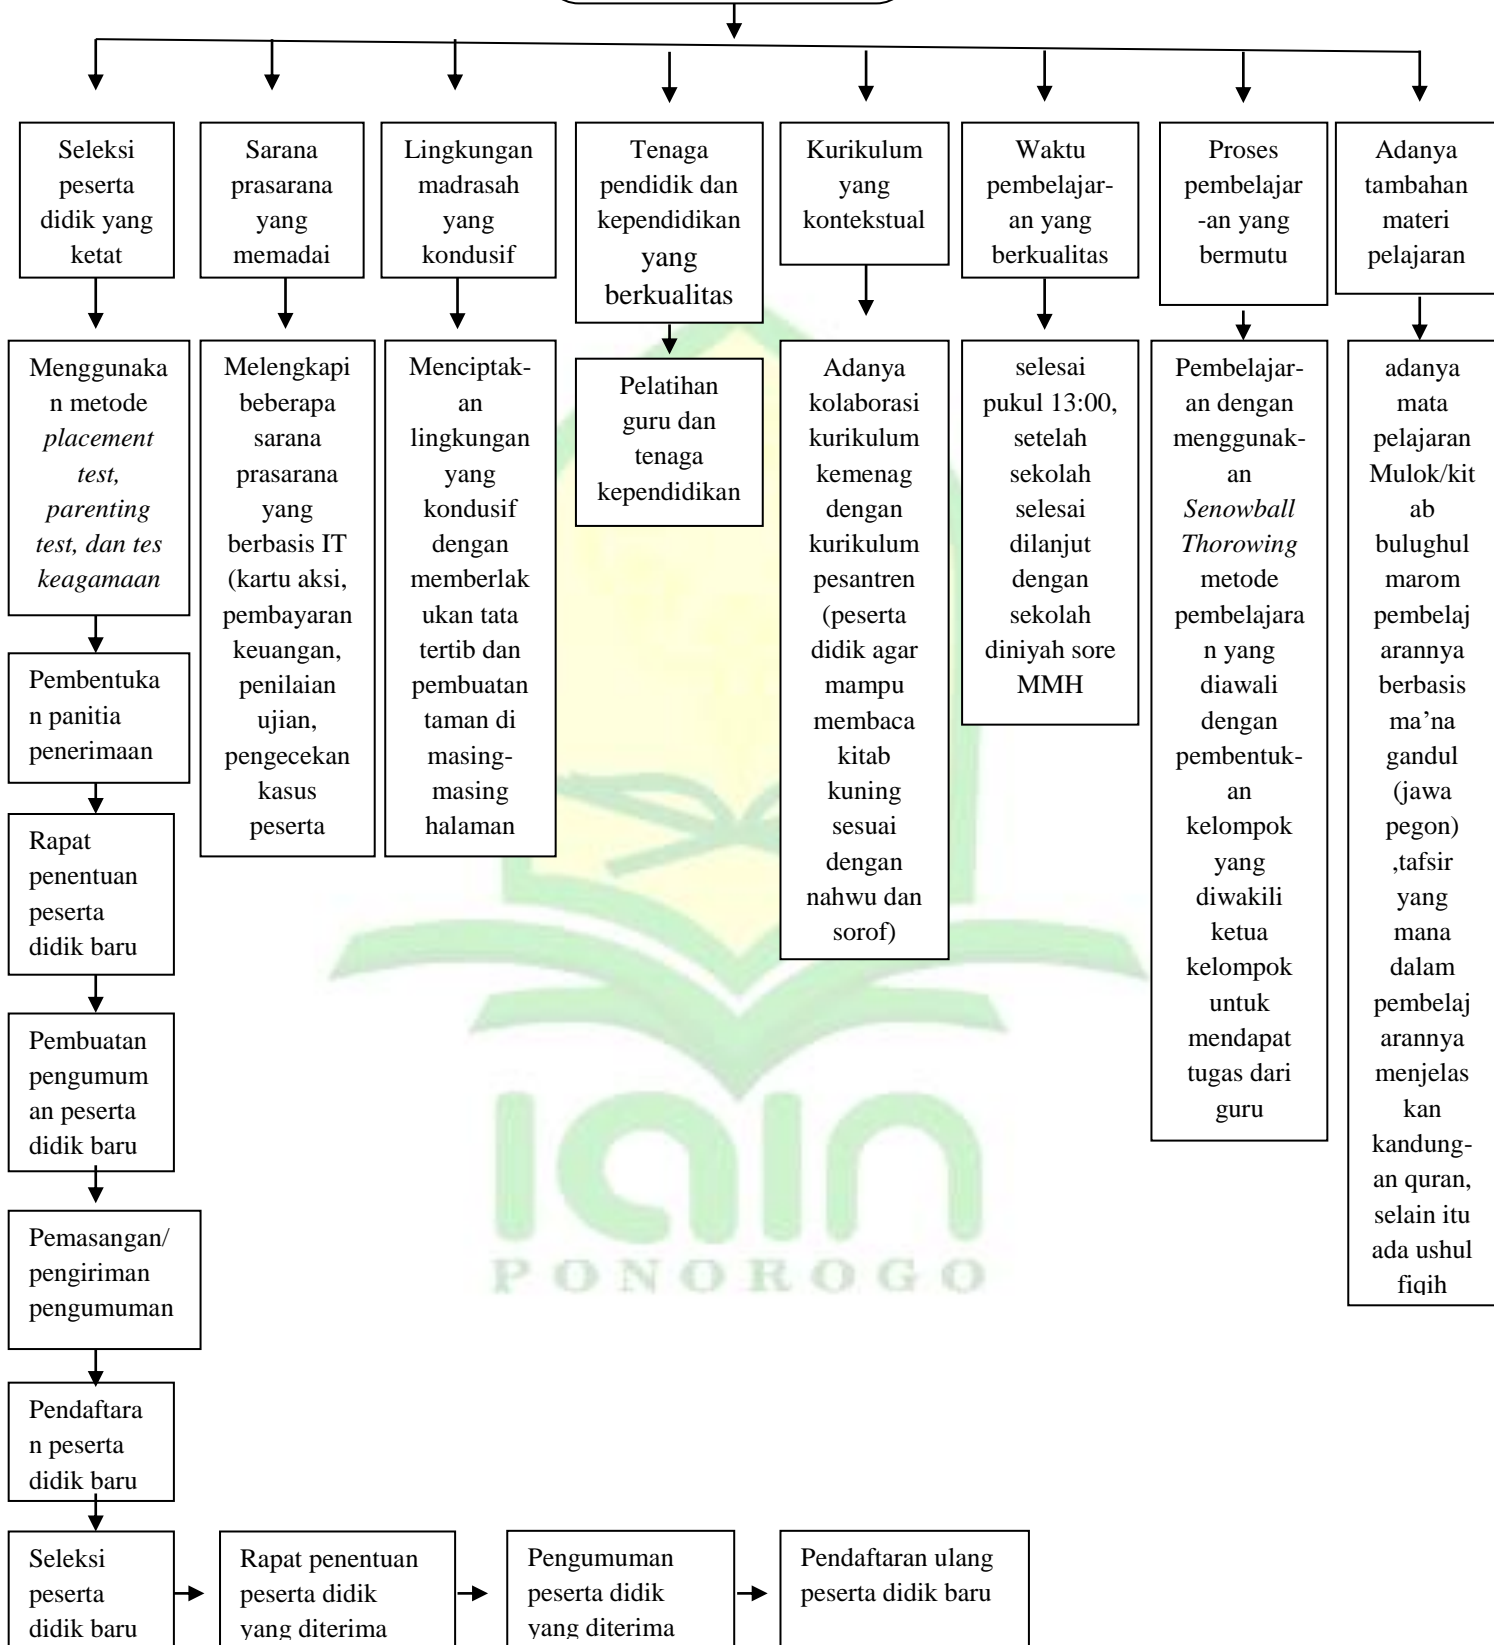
Seleksi peserta didik yang ketat

Menggunakan metode *placement test, parenting test, dan tes keagamaan*

Pembentukan panitia penerimaan

Rapat penentuan peserta didik baru

Pembuatan pengumuman peserta didik baru

Pemasangan/ pengiriman pengumuman

Pendaftaran peserta didik baru

Seleksi peserta didik baru

Rapat penentuan peserta didik yang diterima

Pengumuman peserta didik yang diterima

Pendaftaran ulang peserta didik baru

Sarana prasarana yang memadai

Melengkapi beberapa sarana prasarana yang berbasis IT (kartu aksi, pembayaran keuangan, penilaian ujian, pengecekan kasus peserta

Lingkungan madrasah yang kondusif

Menciptakan lingkungan yang kondusif dengan memberlakukan tata tertib dan pembuatan taman di masing-masing halaman

Tenaga pendidik dan kependidikan yang berkualitas

Pelatihan guru dan tenaga kependidikan

Kurikulum yang kontekstual

Adanya kolaborasi kurikulum kemenag dengan kurikulum pesantren (peserta didik agar mampu membaca kitab kuning sesuai dengan nahwu dan sorof)

Waktu pembelajaran yang berkualitas

selesai pukul 13:00, setelah sekolah selesai dilanjut dengan sekolah diniyah sore MMH

Proses pembelajar-an yang bermutu

Pembelajaran dengan menggunakan *Senowball Thorowing* metode pembelajaran yang diawali dengan pembentukan kelompok yang diwakili ketua kelompok untuk mendapat tugas dari guru

Adanya tambahan materi pelajaran

adanya mata pelajaran Mulok/kitab bulughul marom pembelajarannya berbasis ma'na gandul (jawa pegon) ,tafsir yang mana dalam pembelajarannya menjelaskan kandungan quran, selain itu ada ushul fiqih

IAIN PONOROGO